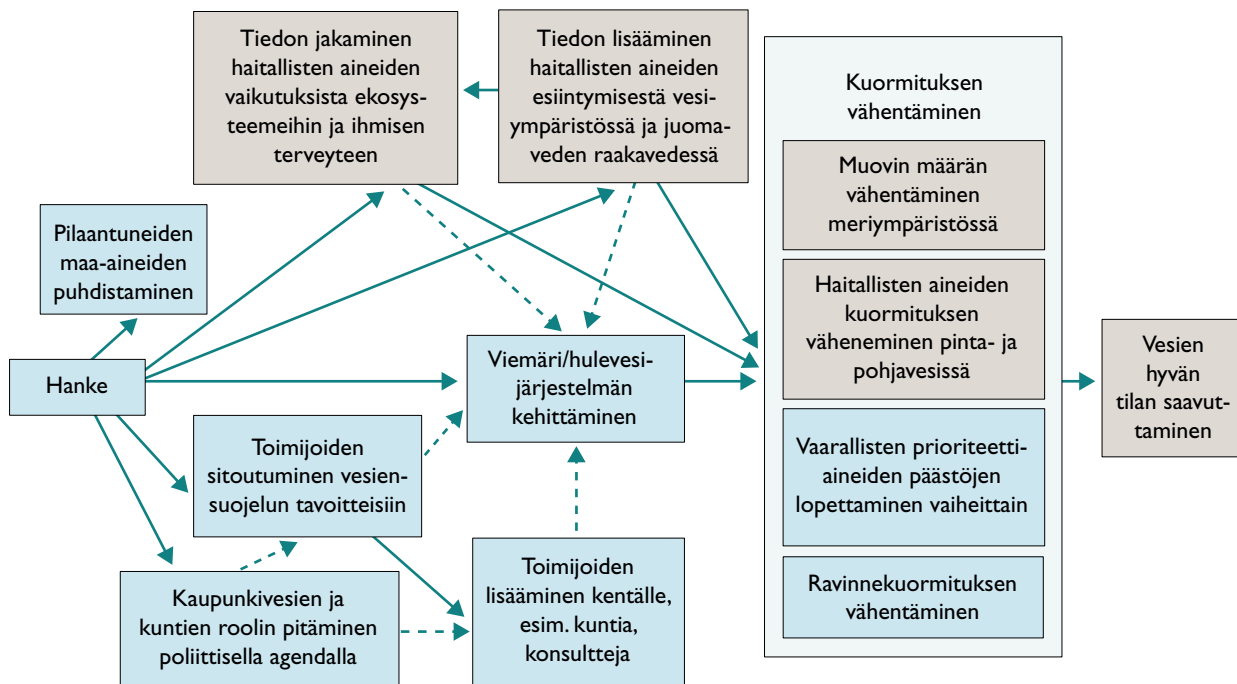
Tiedon jakaminen haitallisten aineiden vaikutuksista ekosysteemeihin ja ihmisen terveyteen

Tiedon lisääminen haitallisten aineiden esiintymisestä vesiympäristössä ja juomaveden raakavedessä

Kuormituksen vähentäminen

Muovin määrän vähentäminen meriympäristössä

Haitallisten aineiden kuormituksen väheneminen pinta- ja pohjavesissä

Vaarallisten prioriteetti-aineiden päästöjen lopettaminen vaiheittain

Ravinnekuormituksen vähentäminen

Pilaantuneiden maa-aineiden puhdistaminen

Hanke

Viemäri/hulevesi-järjestelmän kehittäminen

Vesien hyvän tilan saavuttaminen

Toimijoiden sitoutuminen vesiensuojelun tavoitteisiin

Toimijoiden lisääminen kentälle, esim. kuntia, konsultteja

Kaupunkivesien ja kuntien roolin pitäminen poliittisella agendalla